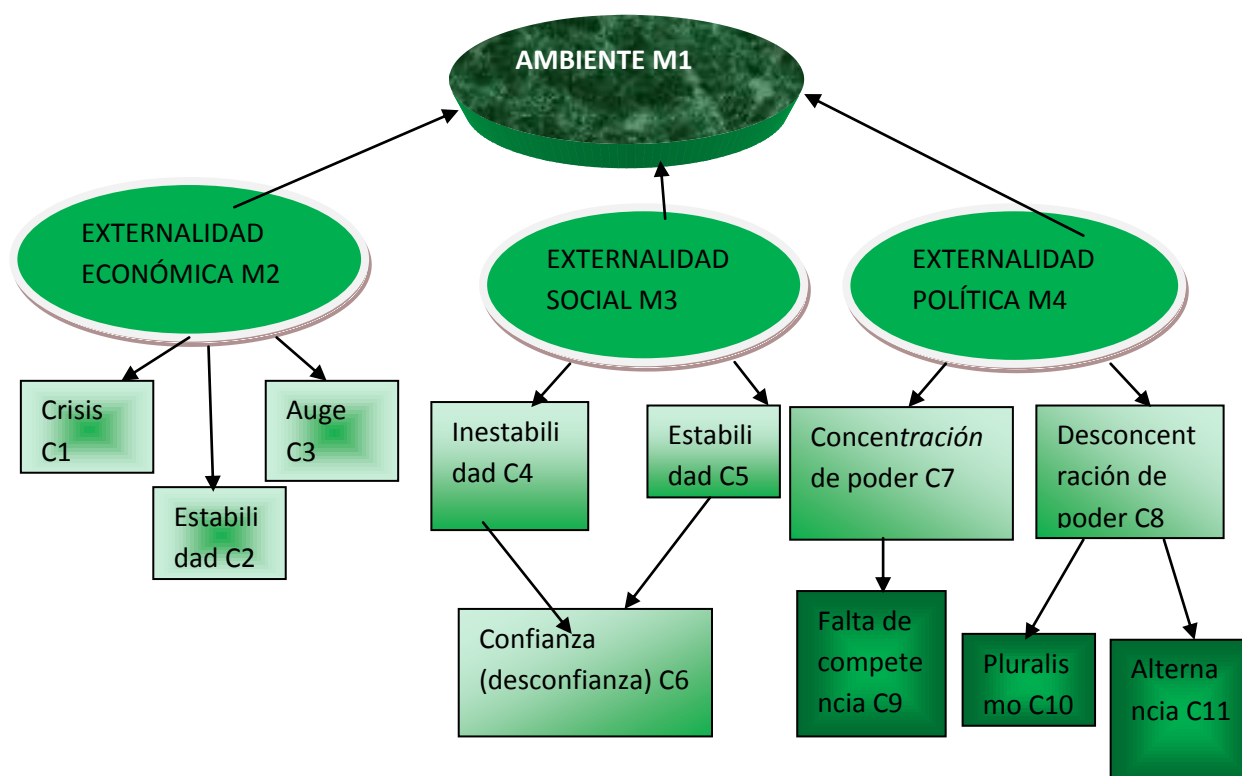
AMBIENTE M1

EXTERNALIDAD ECONÓMICA M2

EXTERNALIDAD SOCIAL M3

EXTERNALIDAD POLÍTICA M4

Crisis C1

Estabilidad C2

Auge C3

Inestabilidad C4

Estabilidad C5

Concentración de poder C7

Desconcentración de poder C8

Confianza (desconfianza) C6

Falta de competencia C9

Pluralismo C10

Alternancia C11